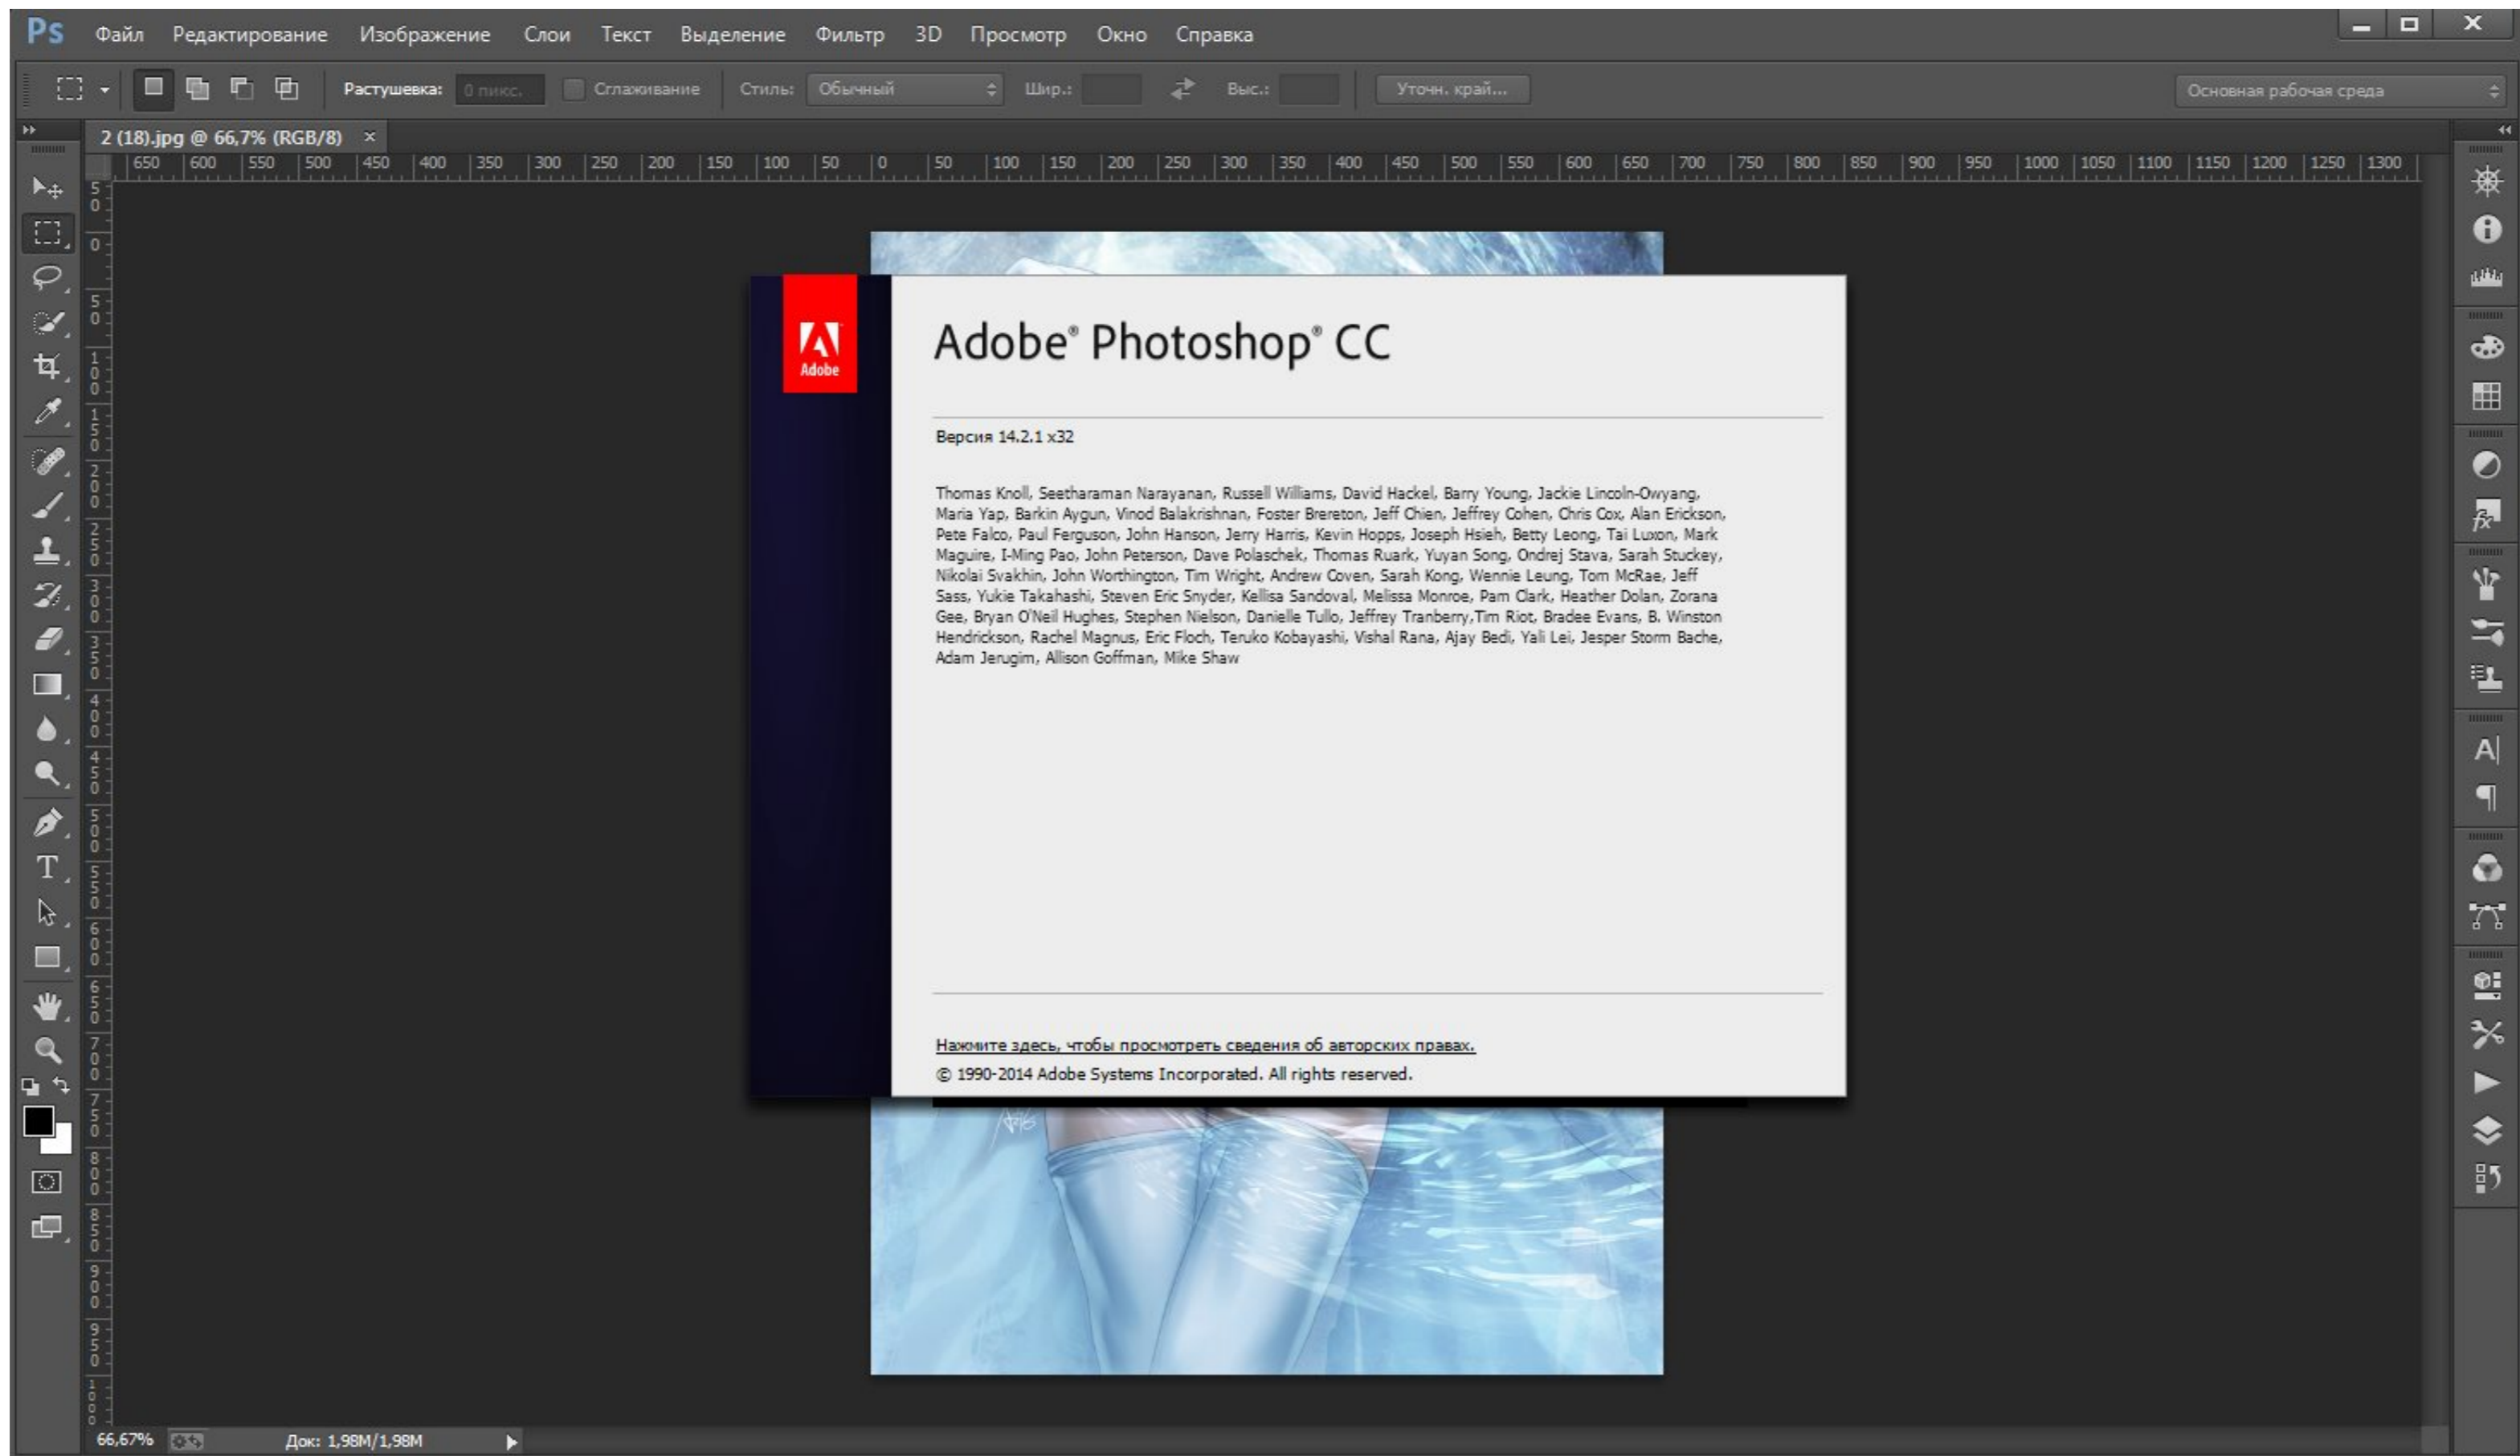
Ps Файл Редактирование Изображение Слои Текст Выделение Фильтр 3D Просмотр Окно Справка

Растушевка: 0 пикс. Сглаживание Стиль: Обычный Шир.: Выс.: Уточн. край... Основная рабочая среда

2 (18).jpg @ 66,7% (RGB/8) ×

650 600 550 500 450 400 350 300 250 200 150 100 50 0 50 100 150 200 250 300 350 400 450 500 550 600 650 700 750 800 850 900 950 1000 1050 1100 1150 1200 1250 1300

Adobe

Adobe® Photoshop® CC

Версия 14.2.1 x32

Thomas Knoll, Seetharaman Narayanan, Russell Williams, David Hackel, Barry Young, Jackie Lincoln-Owyang, Maria Yap, Barkin Aygun, Vinod Balakrishnan, Foster Brereton, Jeff Chien, Jeffrey Cohen, Chris Cox, Alan Erickson, Pete Falco, Paul Ferguson, John Hanson, Jerry Harris, Kevin Hopps, Joseph Hsieh, Betty Leong, Tai Luxon, Mark Maguire, I-Ming Pao, John Peterson, Dave Polaschek, Thomas Ruark, Yuyan Song, Ondrej Stava, Sarah Stuckey, Nikolai Svakhin, John Worthington, Tim Wright, Andrew Coven, Sarah Kong, Wennie Leung, Tom McRae, Jeff Sass, Yukie Takahashi, Steven Eric Snyder, Kellisa Sandoval, Melissa Monroe, Pam Clark, Heather Dolan, Zorana Gee, Bryan O'Neil Hughes, Stephen Nielson, Danielle Tullo, Jeffrey Tranberry,Tim Riot, Bradee Evans, B. Winston Hendrickson, Rachel Magnus, Eric Floch, Teruko Kobayashi, Vishal Rana, Ajay Bedi, Yali Lei, Jesper Storm Bache, Adam Jerugim, Allison Goffman, Mike Shaw

Нажмите здесь, чтобы просмотреть сведения об авторских правах.
© 1990-2014 Adobe Systems Incorporated. All rights reserved.

66,67% Док: 1,98M/1,98M